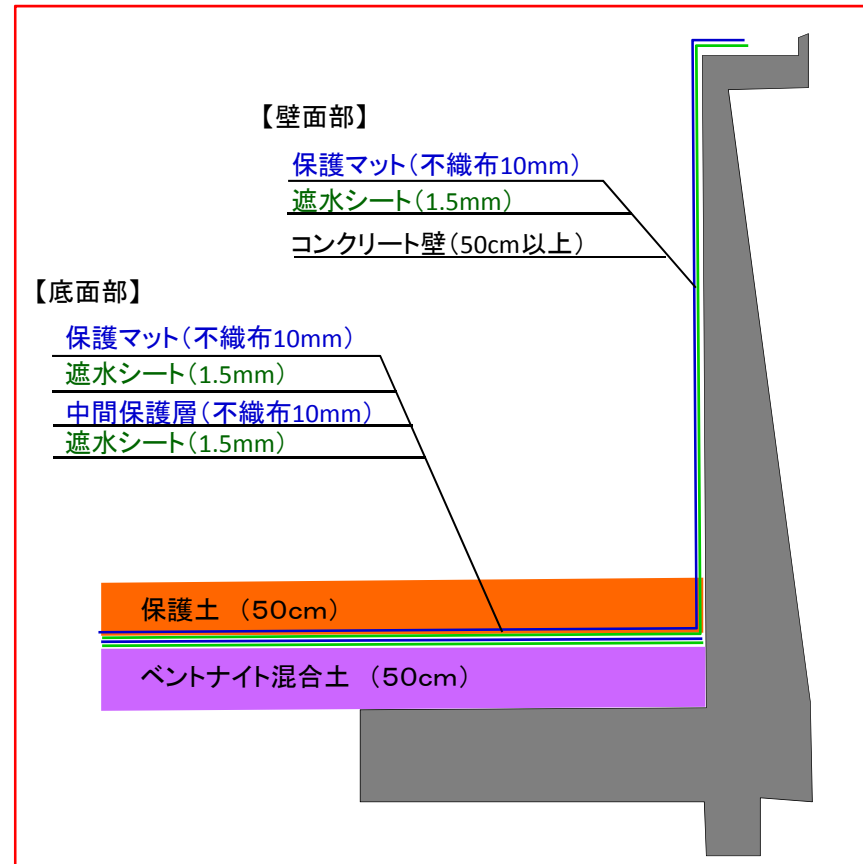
【壁面部】

保護マット（不織布10mm）

遮水シート（1.5mm）

コンクリート壁（50cm以上）

【底面部】

保護マット（不織布10mm）

遮水シート（1.5mm）

中間保護層（不織布10mm）

遮水シート（1.5mm）

保護土 （50cm）

ベントナイト混合土 （50cm）